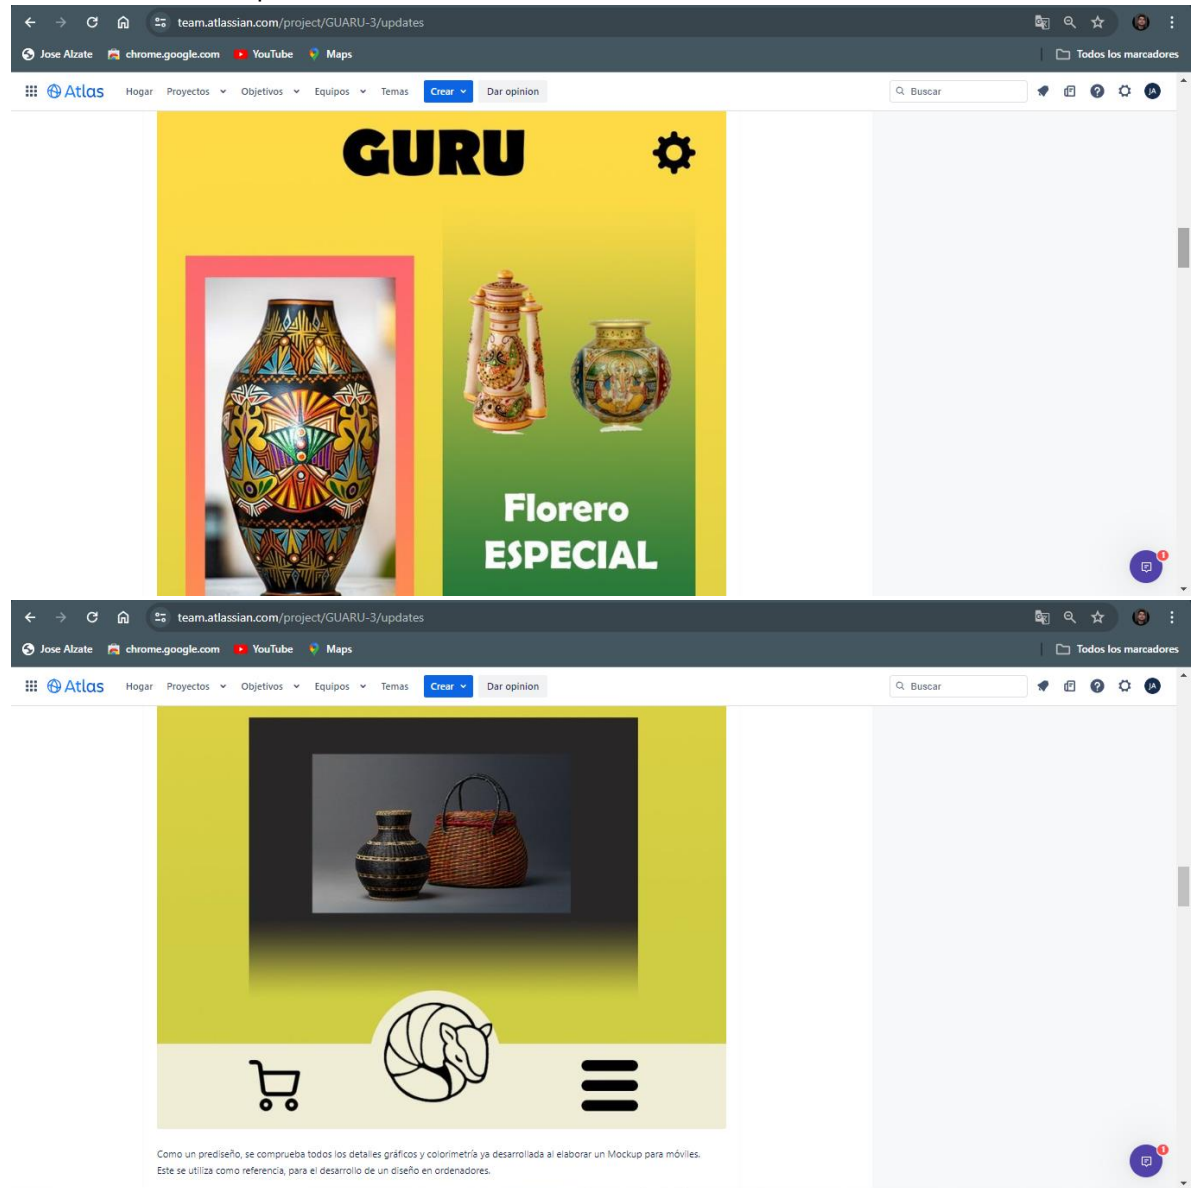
team.atlassian.com/project/GUARU-3/updates

Jose Alzate chrome.google.com YouTube Maps

Todos los marcadores

Atlas Hogar Proyectos Objetivos Equipos Temas Crear Dar opinion

Buscar

JA

GURU

Florero ESPECIAL

team.atlassian.com/project/GUARU-3/updates

Jose Alzate chrome.google.com YouTube Maps

Todos los marcadores

Atlas Hogar Proyectos Objetivos Equipos Temas Crear Dar opinion

Buscar

JA

Como un prediseño, se comprueba todos los detalles gráficos y colorimetría ya desarrollada al elaborar un Mockup para móviles. Este se utiliza como referencia, para el desarrollo de un diseño en ordenadores.